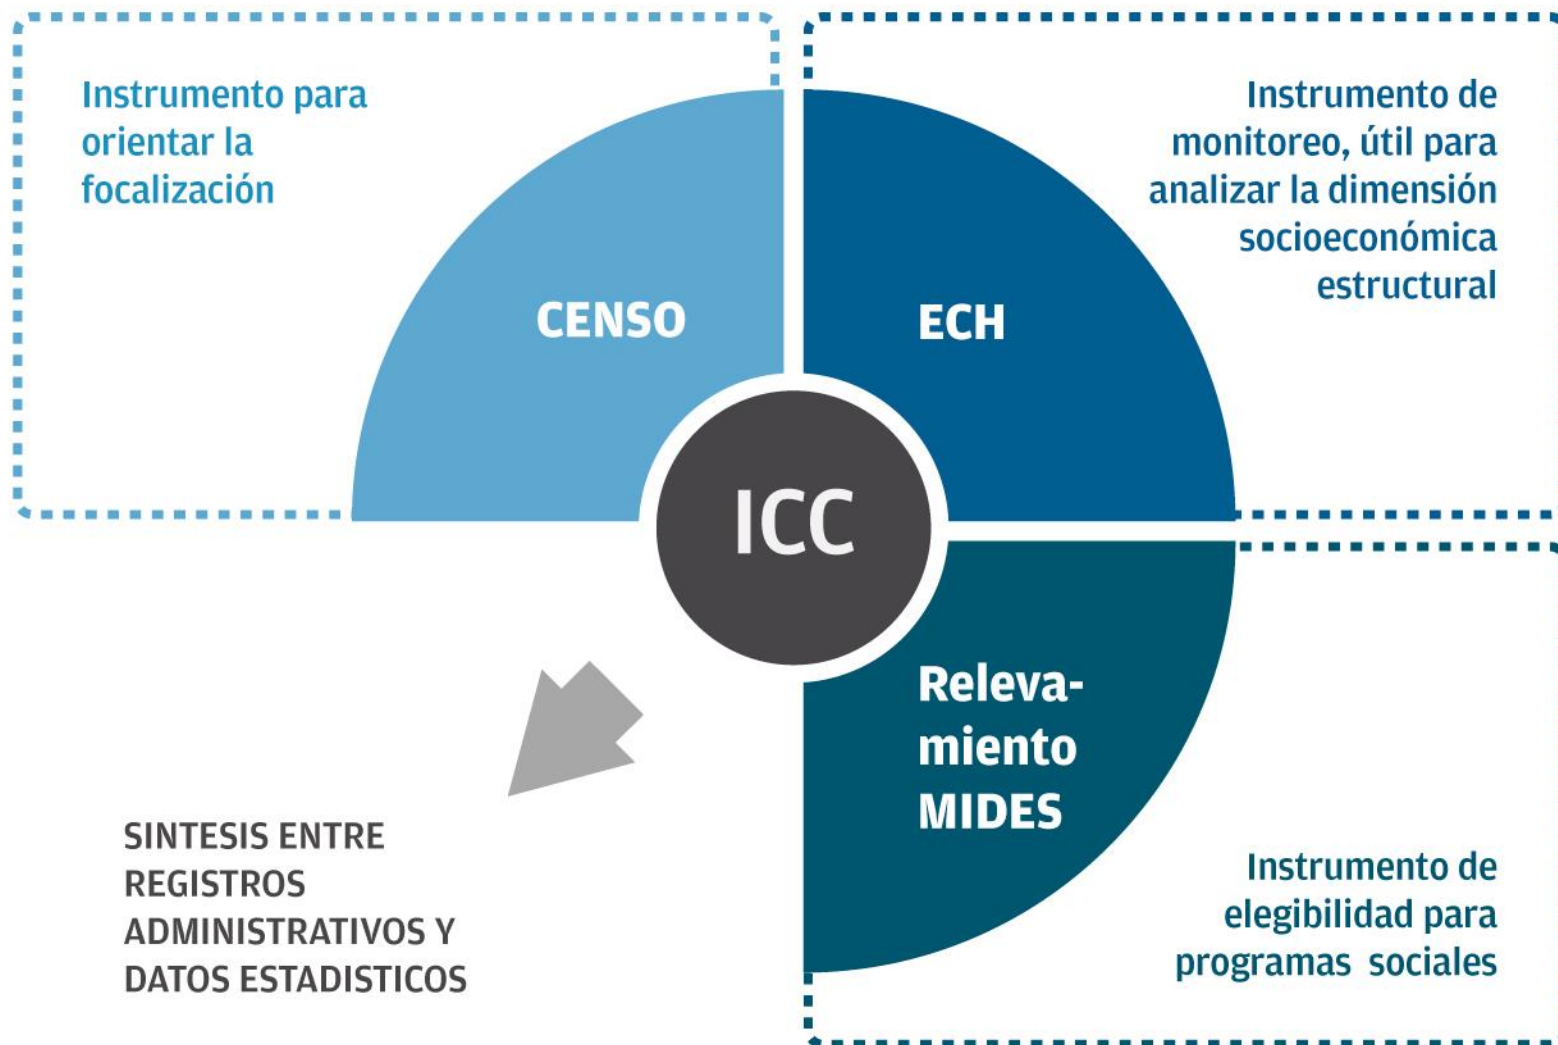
Instrumento para orientar la focalización

CENSO

ECH

Instrumento de monitoreo, útil para analizar la dimensión socioeconómica estructural

ICC

Relevamiento MIDES

SINTESIS ENTRE REGISTROS ADMINISTRATIVOS Y DATOS ESTADISTICOS

Instrumento de elegibilidad para programas sociales